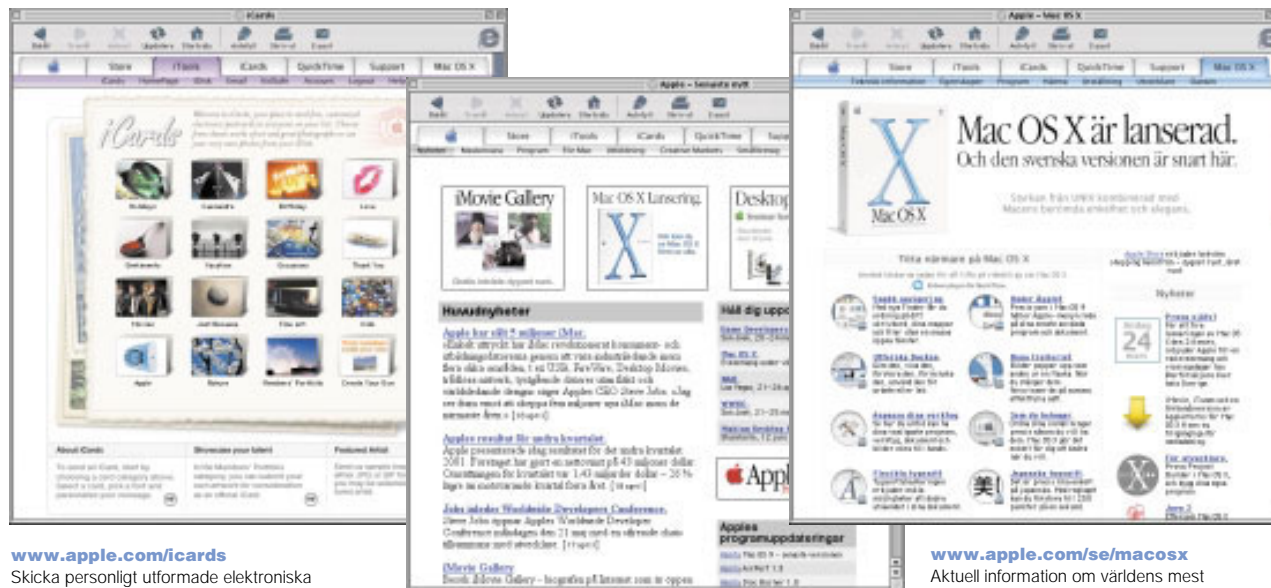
iCards

Store | iTools | iCards | QuickTime | Support | Mac OS X

iCards

About iCards

Showcase your talent

Featured Artist

Apple – Senaste nytt

Store | iTools | iCards | QuickTime

iMovie Gallery

Mac OS X Lansering

Desktop

Huvudnyheter

Apple har sålt 5 miljoner iMac.

Apples resultat för andra kvartalet

Jobs inleder Worldwide Developers Conference.

iMovie Gallery

Håll dig uppd

Apples programuppdateringar

Apple – Mac OS X

Store | iTools | iCards | QuickTime | Support | Mac OS X

Mac OS X är lanserad.

Och den svenska versionen är snart här.

Titta närmare på Mac OS X

Nyheter

24

www.apple.com/icards

Skicka personligt utformade elektroniska

www.apple.com/se/macosx

Aktuell information om världens mest